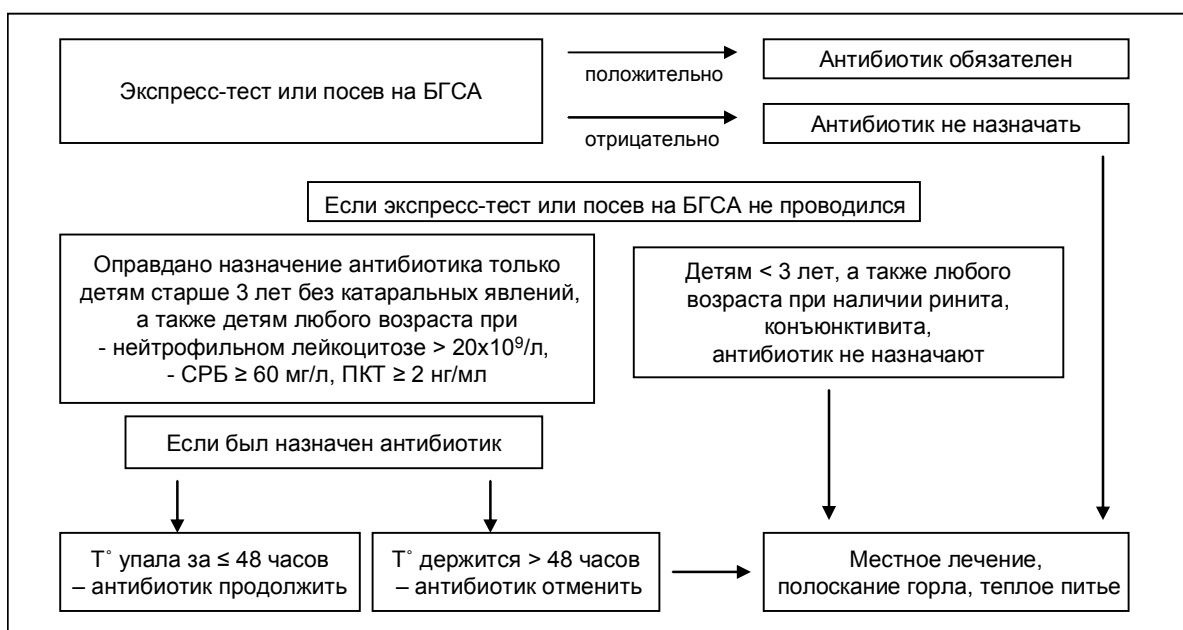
Экспресс-тест или посев на БГСА

положительно

Антибиотик обязателен

отрицательно

Антибиотик не назначать

Если экспресс-тест или посев на БГСА не проводился

Оправдано назначение антибиотика только детям старше 3 лет без катаральных явлений, а также детям любого возраста при
- нейтрофильном лейкоцитозе > $20 \times 10^9$/л,
- СРБ ≥ 60 мг/л, ПКТ ≥ 2 нг/мл

Детям < 3 лет, а также любого возраста при наличии ринита, конъюнктивита, антибиотик не назначают

Если был назначен антибиотик

Т˚ упала за ≤ 48 часов – антибиотик продолжить

Т˚ держится > 48 часов – антибиотик отменить

Местное лечение, полоскание горла, теплое питье